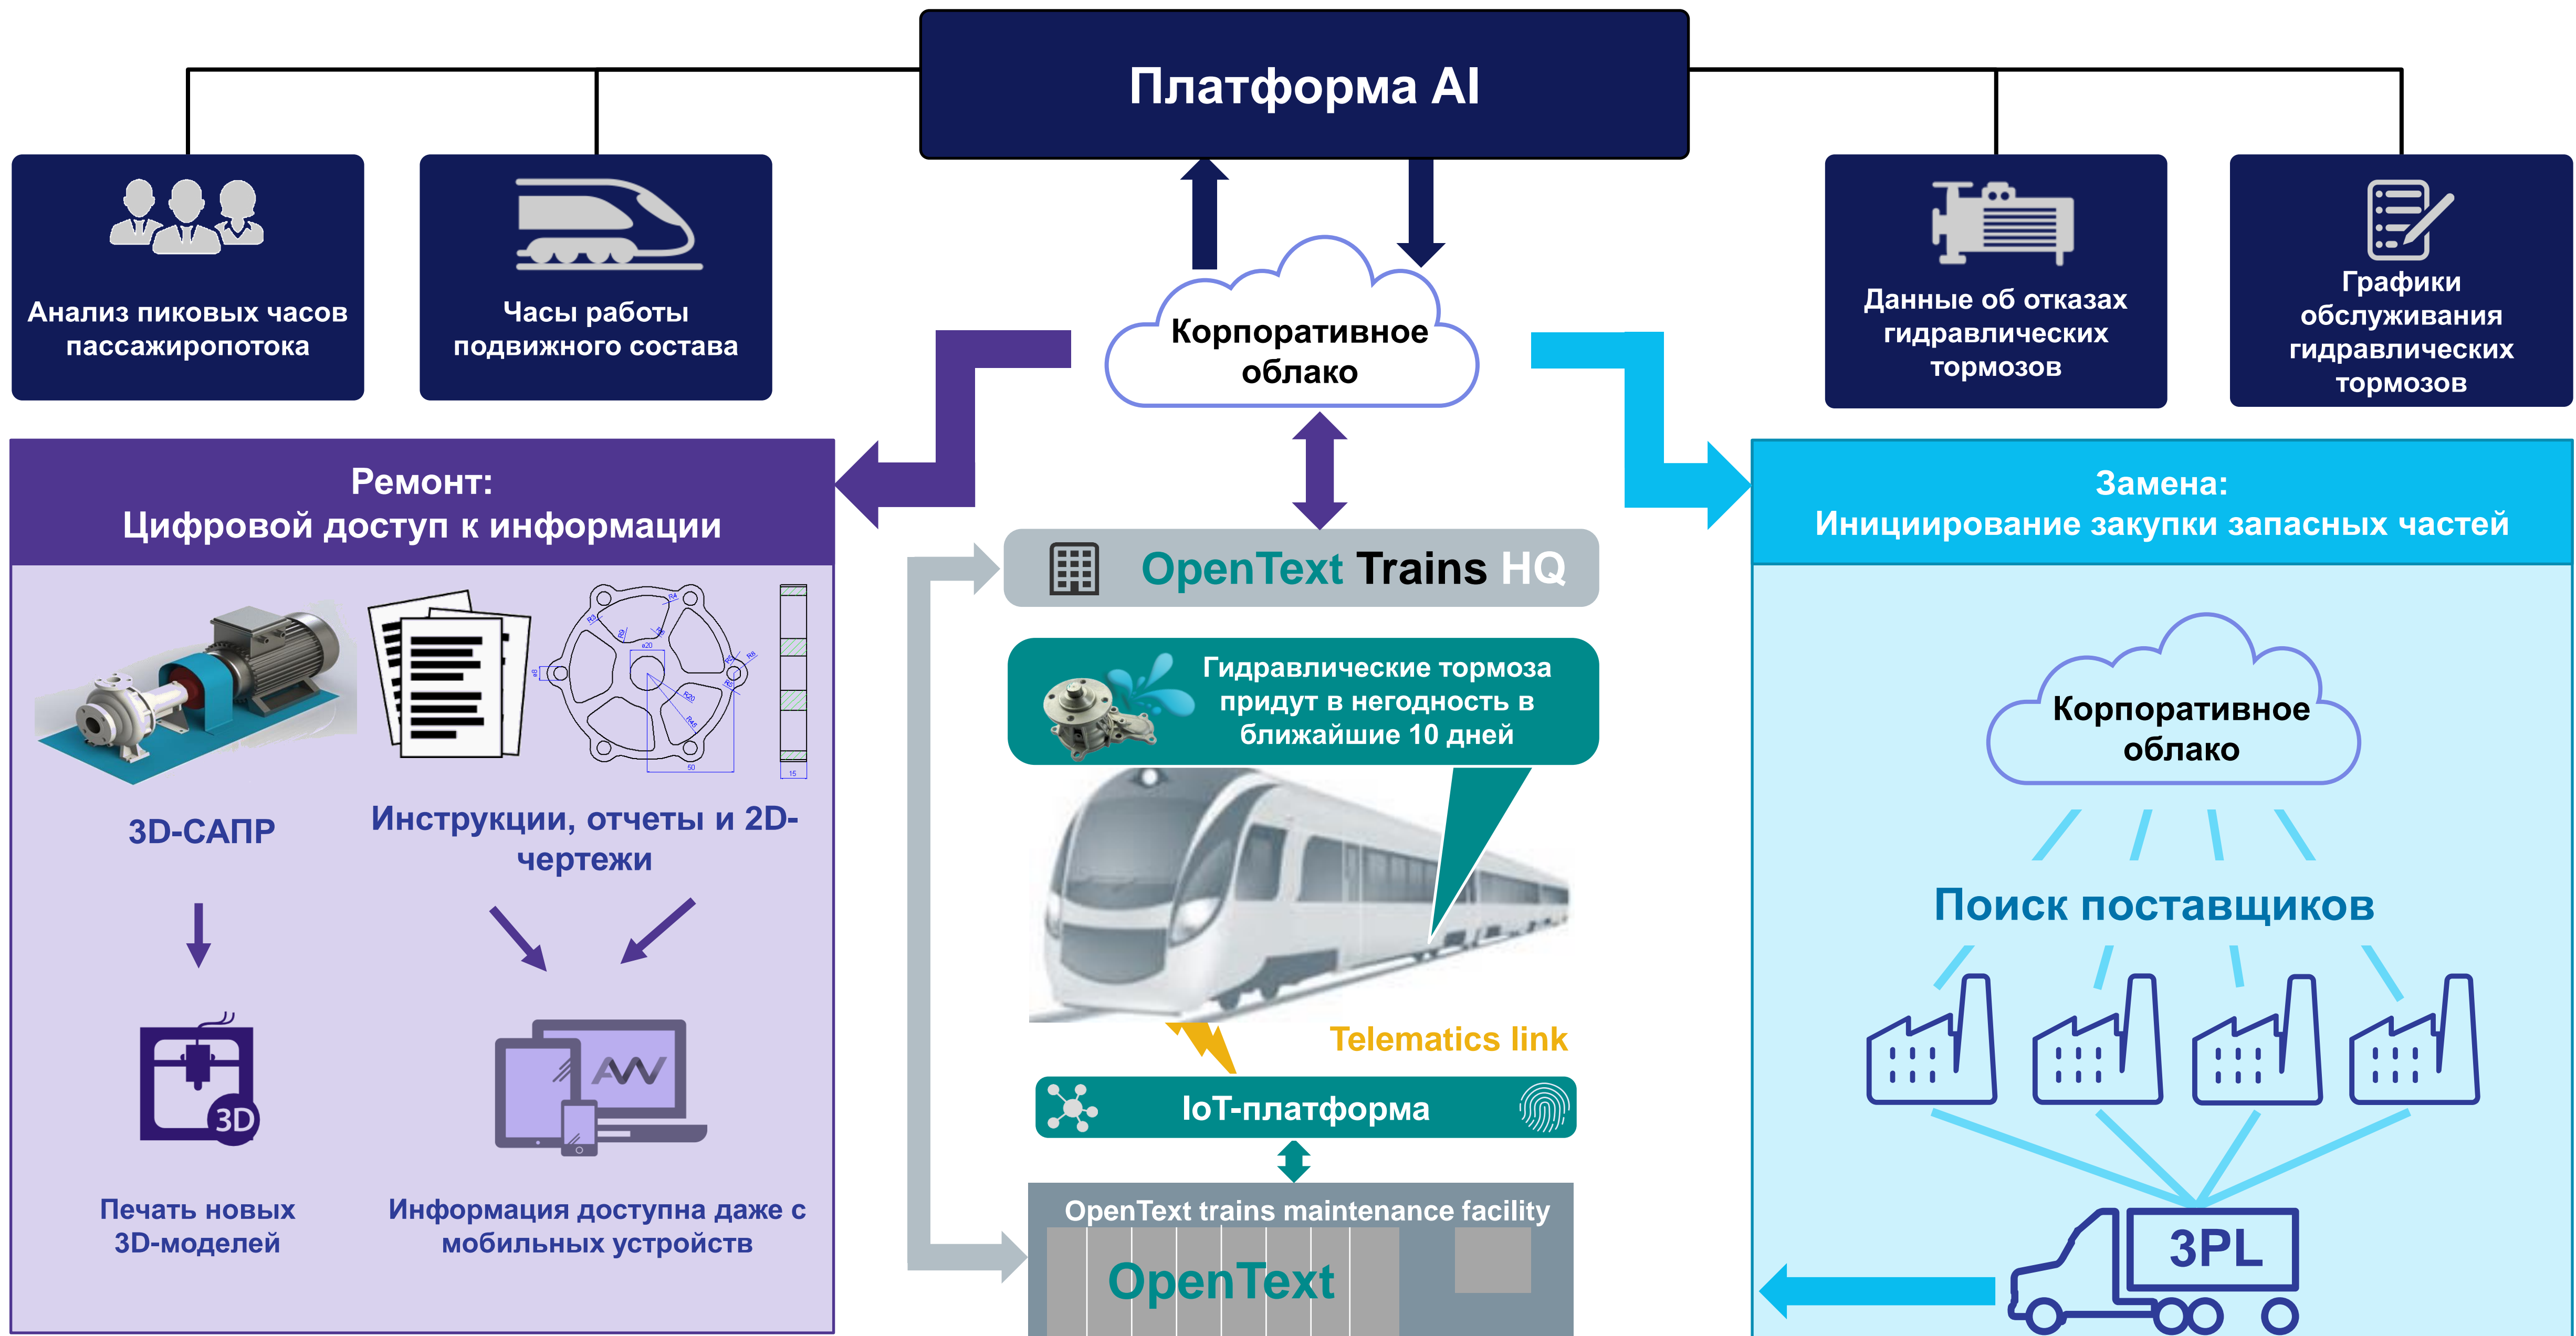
Платформа AI

Анализ пиковых часов пассажиропотока

Часы работы подвижного состава

Корпоративное облако

Данные об отказах гидравлических тормозов

Графики обслуживания гидравлических тормозов

Ремонт:
Цифровой доступ к информации

3D-САПР

Инструкции, отчеты и 2D-чертежи

3D

Печать новых 3D-моделей

Информация доступна даже с мобильных устройств

OpenText Trains HQ

Гидравлические тормоза придут в негодность в ближайшие 10 дней

Telematics link

IoT-платформа

OpenText trains maintenance facility

OpenText

Замена:
Инициирование закупки запасных частей

Корпоративное облако

Поиск поставщиков

3PL